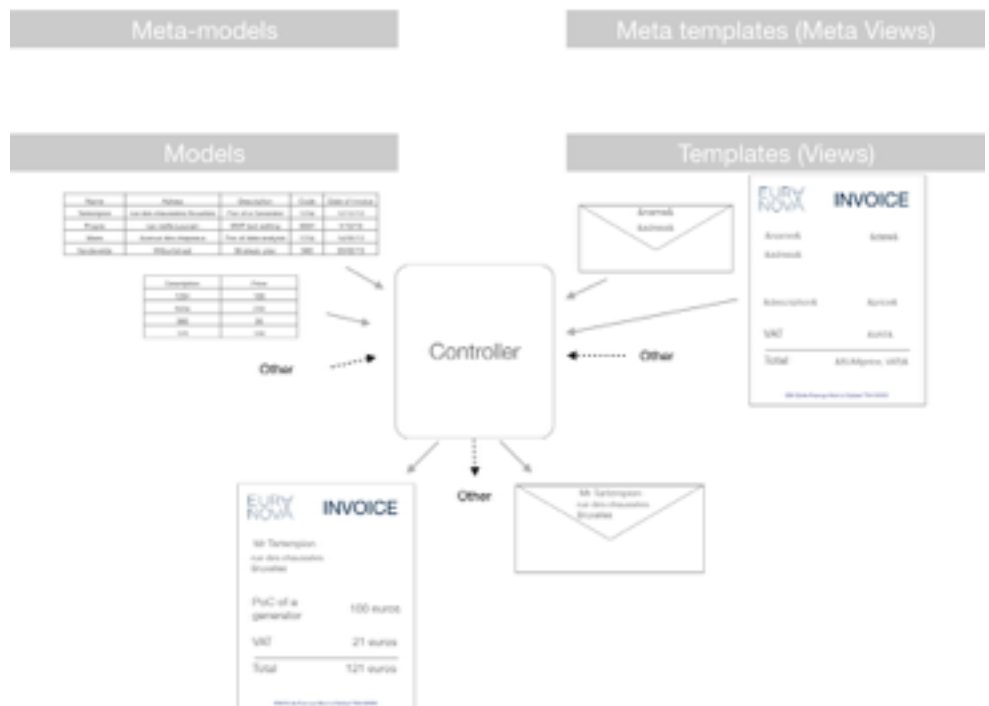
Meta-models

Meta templates (Meta Views)

Models

Templates (Views)

| Name | Adress | Description | Code | Date of invoice |
|---|---|---|---|---|
| Tartempion | rue des chaussettes Bruxelles | PoC of a Generator | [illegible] | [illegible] |
| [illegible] | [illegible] | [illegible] | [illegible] | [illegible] |
| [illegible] | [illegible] | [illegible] | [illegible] | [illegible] |
| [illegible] | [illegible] | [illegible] | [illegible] | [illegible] |

| Description | Price |
|---|---|
| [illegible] | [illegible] |
| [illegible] | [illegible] |
| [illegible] | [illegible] |
| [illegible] | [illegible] |

Other

Controller

Other

&name&
&adress&

EURY NOVA
INVOICE
&name&
&adress&
&name&
&description&
&price&
VAT
&vat&
Total
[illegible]
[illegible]

Other

EURY NOVA
INVOICE
Mr Tartempion
rue des chaussettes
Bruxelles
PoC of a generator
100 euros
VAT
21 euros
Total
121 euros
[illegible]

Mr Tartempion
rue des chaussettes
Bruxelles